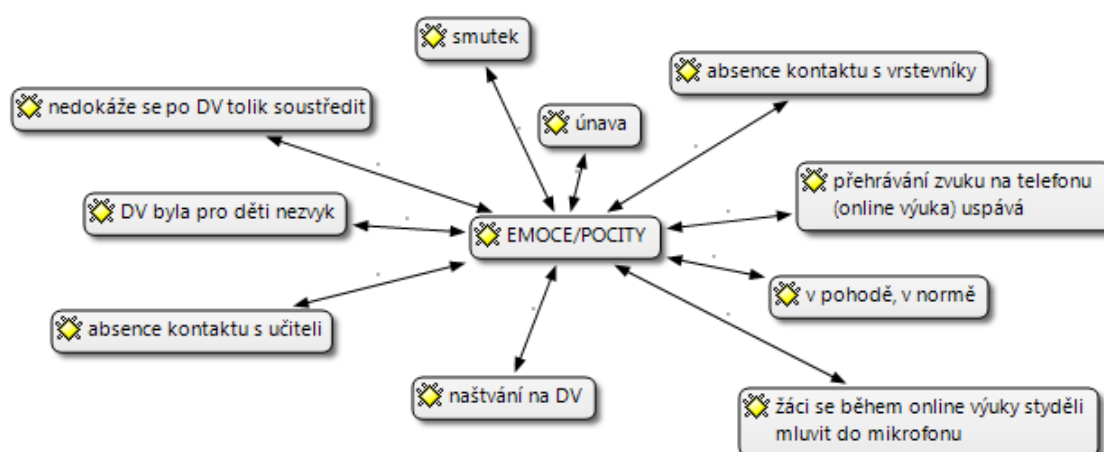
smutek

absence kontaktu s vrstevníky

nedokáže se po DV tolik soustředit

únava

přehrávání zvuku na telefonu (online výuka) uspává

DV byla pro děti nezvyk

EMOCE/POCITY

v pohodě, v normě

absence kontaktu s učiteli

naštvání na DV

žáci se během online výuky styděli mluvit do mikrofonu